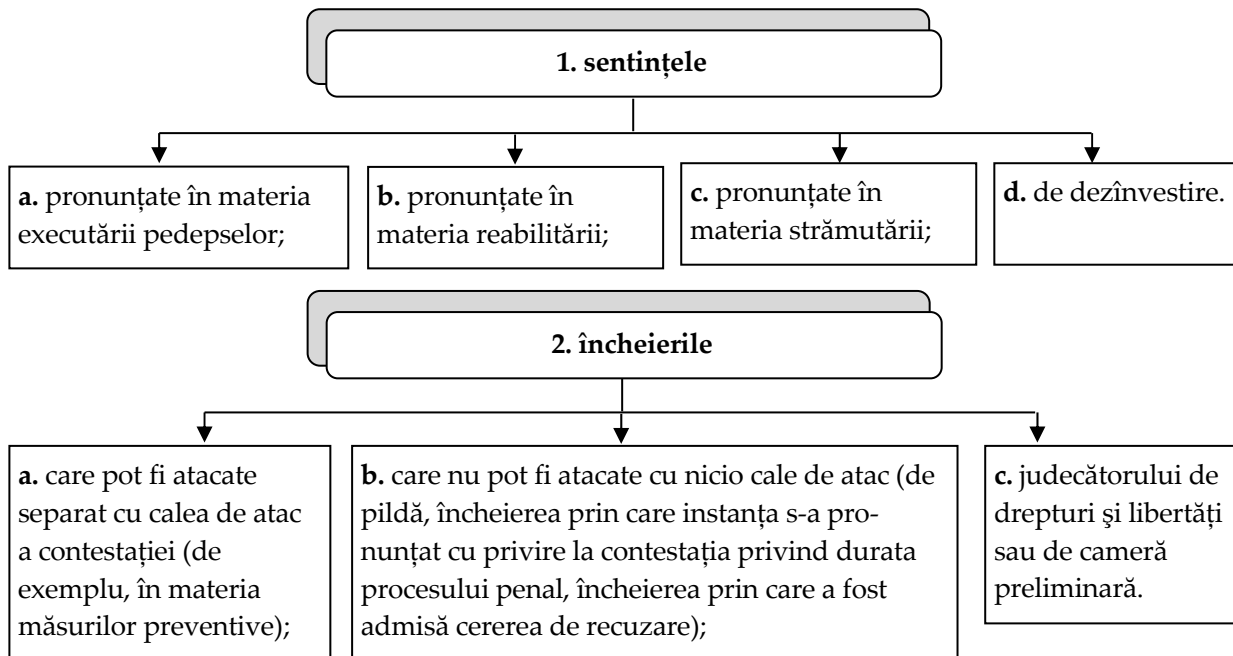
**1. sentințele**

**a.** pronunțate în materia executării pedepselor;

**b.** pronunțate în materia reabilitării;

**c.** pronunțate în materia strămutării;

**d.** de dezînvestire.

**2. încheierile**

**a.** care pot fi atacate separat cu calea de atac a contestației (de exemplu, în materia măsurilor preventive);

**b.** care nu pot fi atacate cu nicio cale de atac (de pildă, încheierea prin care instanța s-a pronunțat cu privire la contestația privind durata procesului penal, încheierea prin care a fost admisă cererea de recuzare);

**c.** judecătorului de drepturi şi libertăți sau de cameră preliminară.